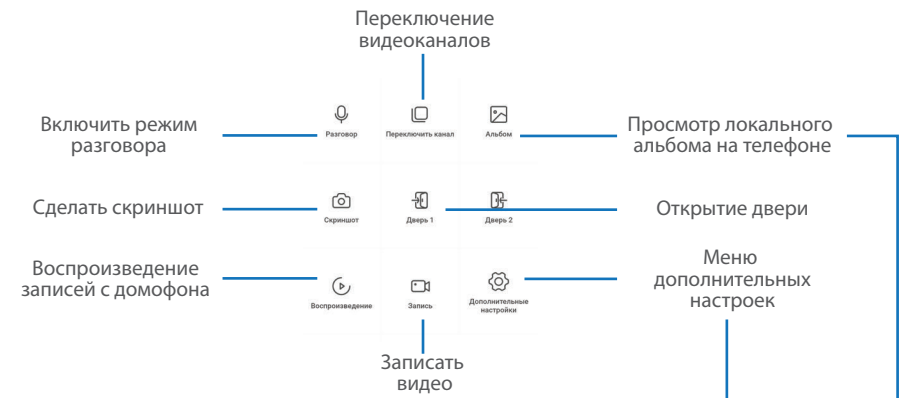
Переключение видеоканалов

Включить режим разговора

Разговор

Переключить канал

Альбом

Просмотр локального альбома на телефоне

Сделать скриншот

Скриншот

Дверь 1

Дверь 2

Открытие двери

Воспроизведение записей с домофона

Воспроизведение

Запись

Дополнительные настройки

Меню дополнительных настроек

Записать видео